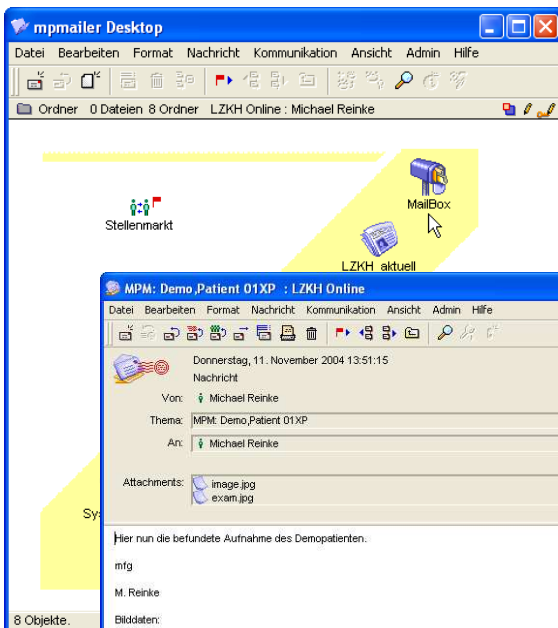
mpmailer Desktop

Datei Bearbeiten Format Nachricht Kommunikation Ansicht Admin Hilfe

Ordner 0 Dateien 8 Ordner LZKH Online : Michael Reinke

Stellenmarkt

MailBox

LZKH aktuell

Sy

8 Objekte.

MPM: Demo,Patient 01XP : LZKH Online

Datei Bearbeiten Format Nachricht Kommunikation Ansicht Admin Hilfe

Donnerstag, 11. November 2004 13:51:15

Nachricht

Von: Michael Reinke

Thema: MPM: Demo,Patient 01XP

An: Michael Reinke

Attachments: image.jpg exam.jpg

Hier nun die befundete Aufnahme des Demopatienten.

mfg

M. Reinke

Bilddaten: